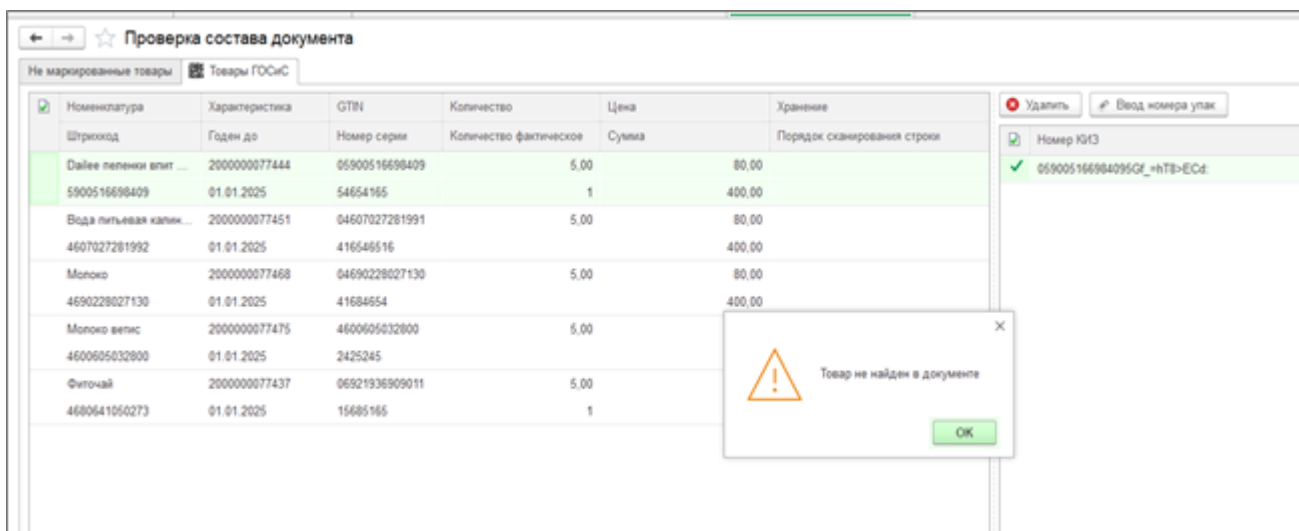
Проверка состава документа

Не маркированные товары | Товары ГОСиС

| Номенклатура | Характеристика | GTIN | Количество | Цена | Хранение |
|---|---|---|---|---|---|
| Штрихкод | Годен до | Номер серии | Количество фактическое | Сумма | Порядок сканирования строки |
| Dailee пеленки впит ... | 2000000077444 | 059005166984О9 | 5,00 | 80,00 | |
| 5900516698409 | 01.01.2025 | 54654165 | 1 | 400,00 | |
| Вода питьевая калин... | 2000000077451 | 04607027281991 | 5,00 | 80,00 | |
| 4607027281992 | 01.01.2025 | 416546516 | | 400,00 | |
| Молоко | 2000000077468 | 04690228027130 | 5,00 | 80,00 | |
| 4690228027130 | 01.01.2025 | 41684654 | | 400,00 | |
| Молоко ветис | 2000000077475 | 4600605032800 | 5,00 | | |
| 4600605032800 | 01.01.2025 | 2425245 | | | |
| Фиточай | 2000000077437 | 06921936909011 | 5,00 | | |
| 4680641050273 | 01.01.2025 | 15685165 | 1 | | |

Удалить | Ввод номера упак

Номер КИЗ
059005166984095Gf_=hT8>ECd:

Товар не найден в документе

OK